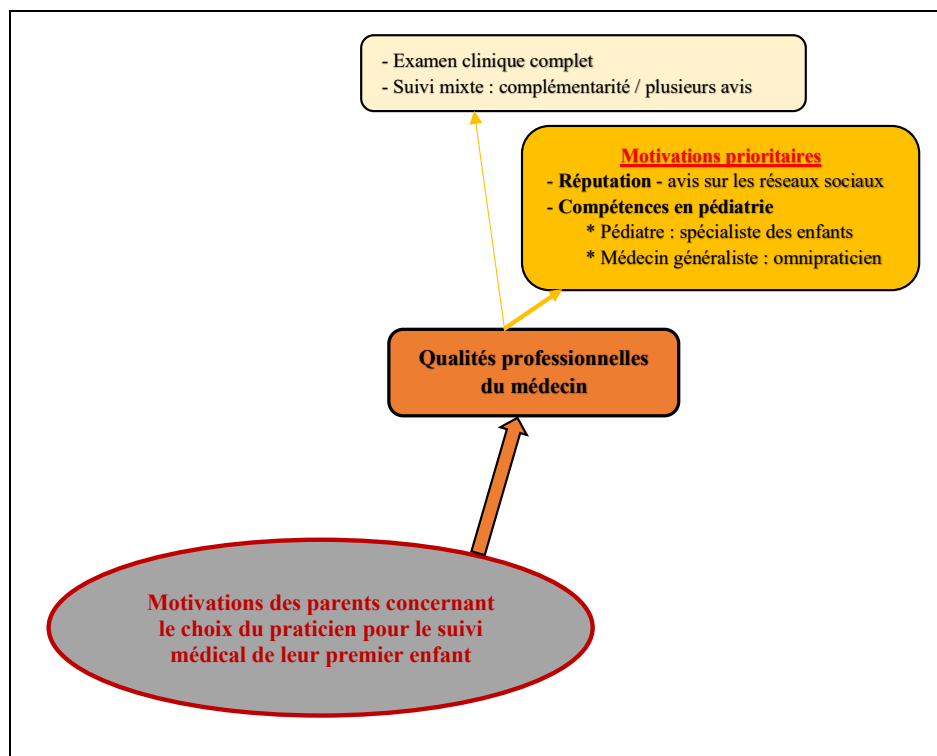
- Examen clinique complet
- Suivi mixte : complémentarité / plusieurs avis

Motivations prioritaires
- Réputation - avis sur les réseaux sociaux
- Compétences en pédiatrie
* Pédiatre : spécialiste des enfants
* Médecin généraliste : omnipraticien

Qualités professionnelles du médecin

Motivations des parents concernant le choix du praticien pour le suivi médical de leur premier enfant